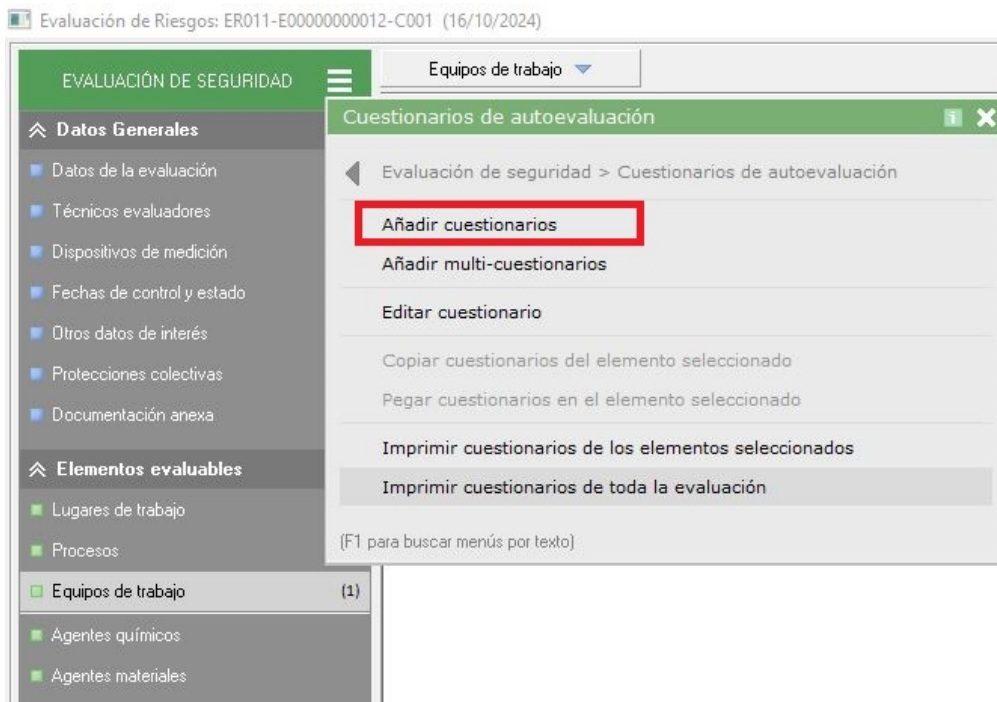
Evaluación de Riesgos: ER011-E00000000012-C001 (16/10/2024)

EVALUACIÓN DE SEGURIDAD

Equipos de trabajo

Datos Generales
Datos de la evaluación
Técnicos evaluadores
Dispositivos de medición
Fechas de control y estado
Otros datos de interés
Protecciones colectivas
Documentación anexa

Elementos evaluables
Lugares de trabajo
Procesos
Equipos de trabajo (1)
Agentes químicos
Agentes materiales

Cuestionarios de autoevaluación

Evaluación de seguridad > Cuestionarios de autoevaluación

Añadir cuestionarios
Añadir multi-cuestionarios

Editar cuestionario

Copiar cuestionarios del elemento seleccionado
Pegar cuestionarios en el elemento seleccionado

Imprimir cuestionarios de los elementos seleccionados
Imprimir cuestionarios de toda la evaluación

(F1 para buscar menús por texto)